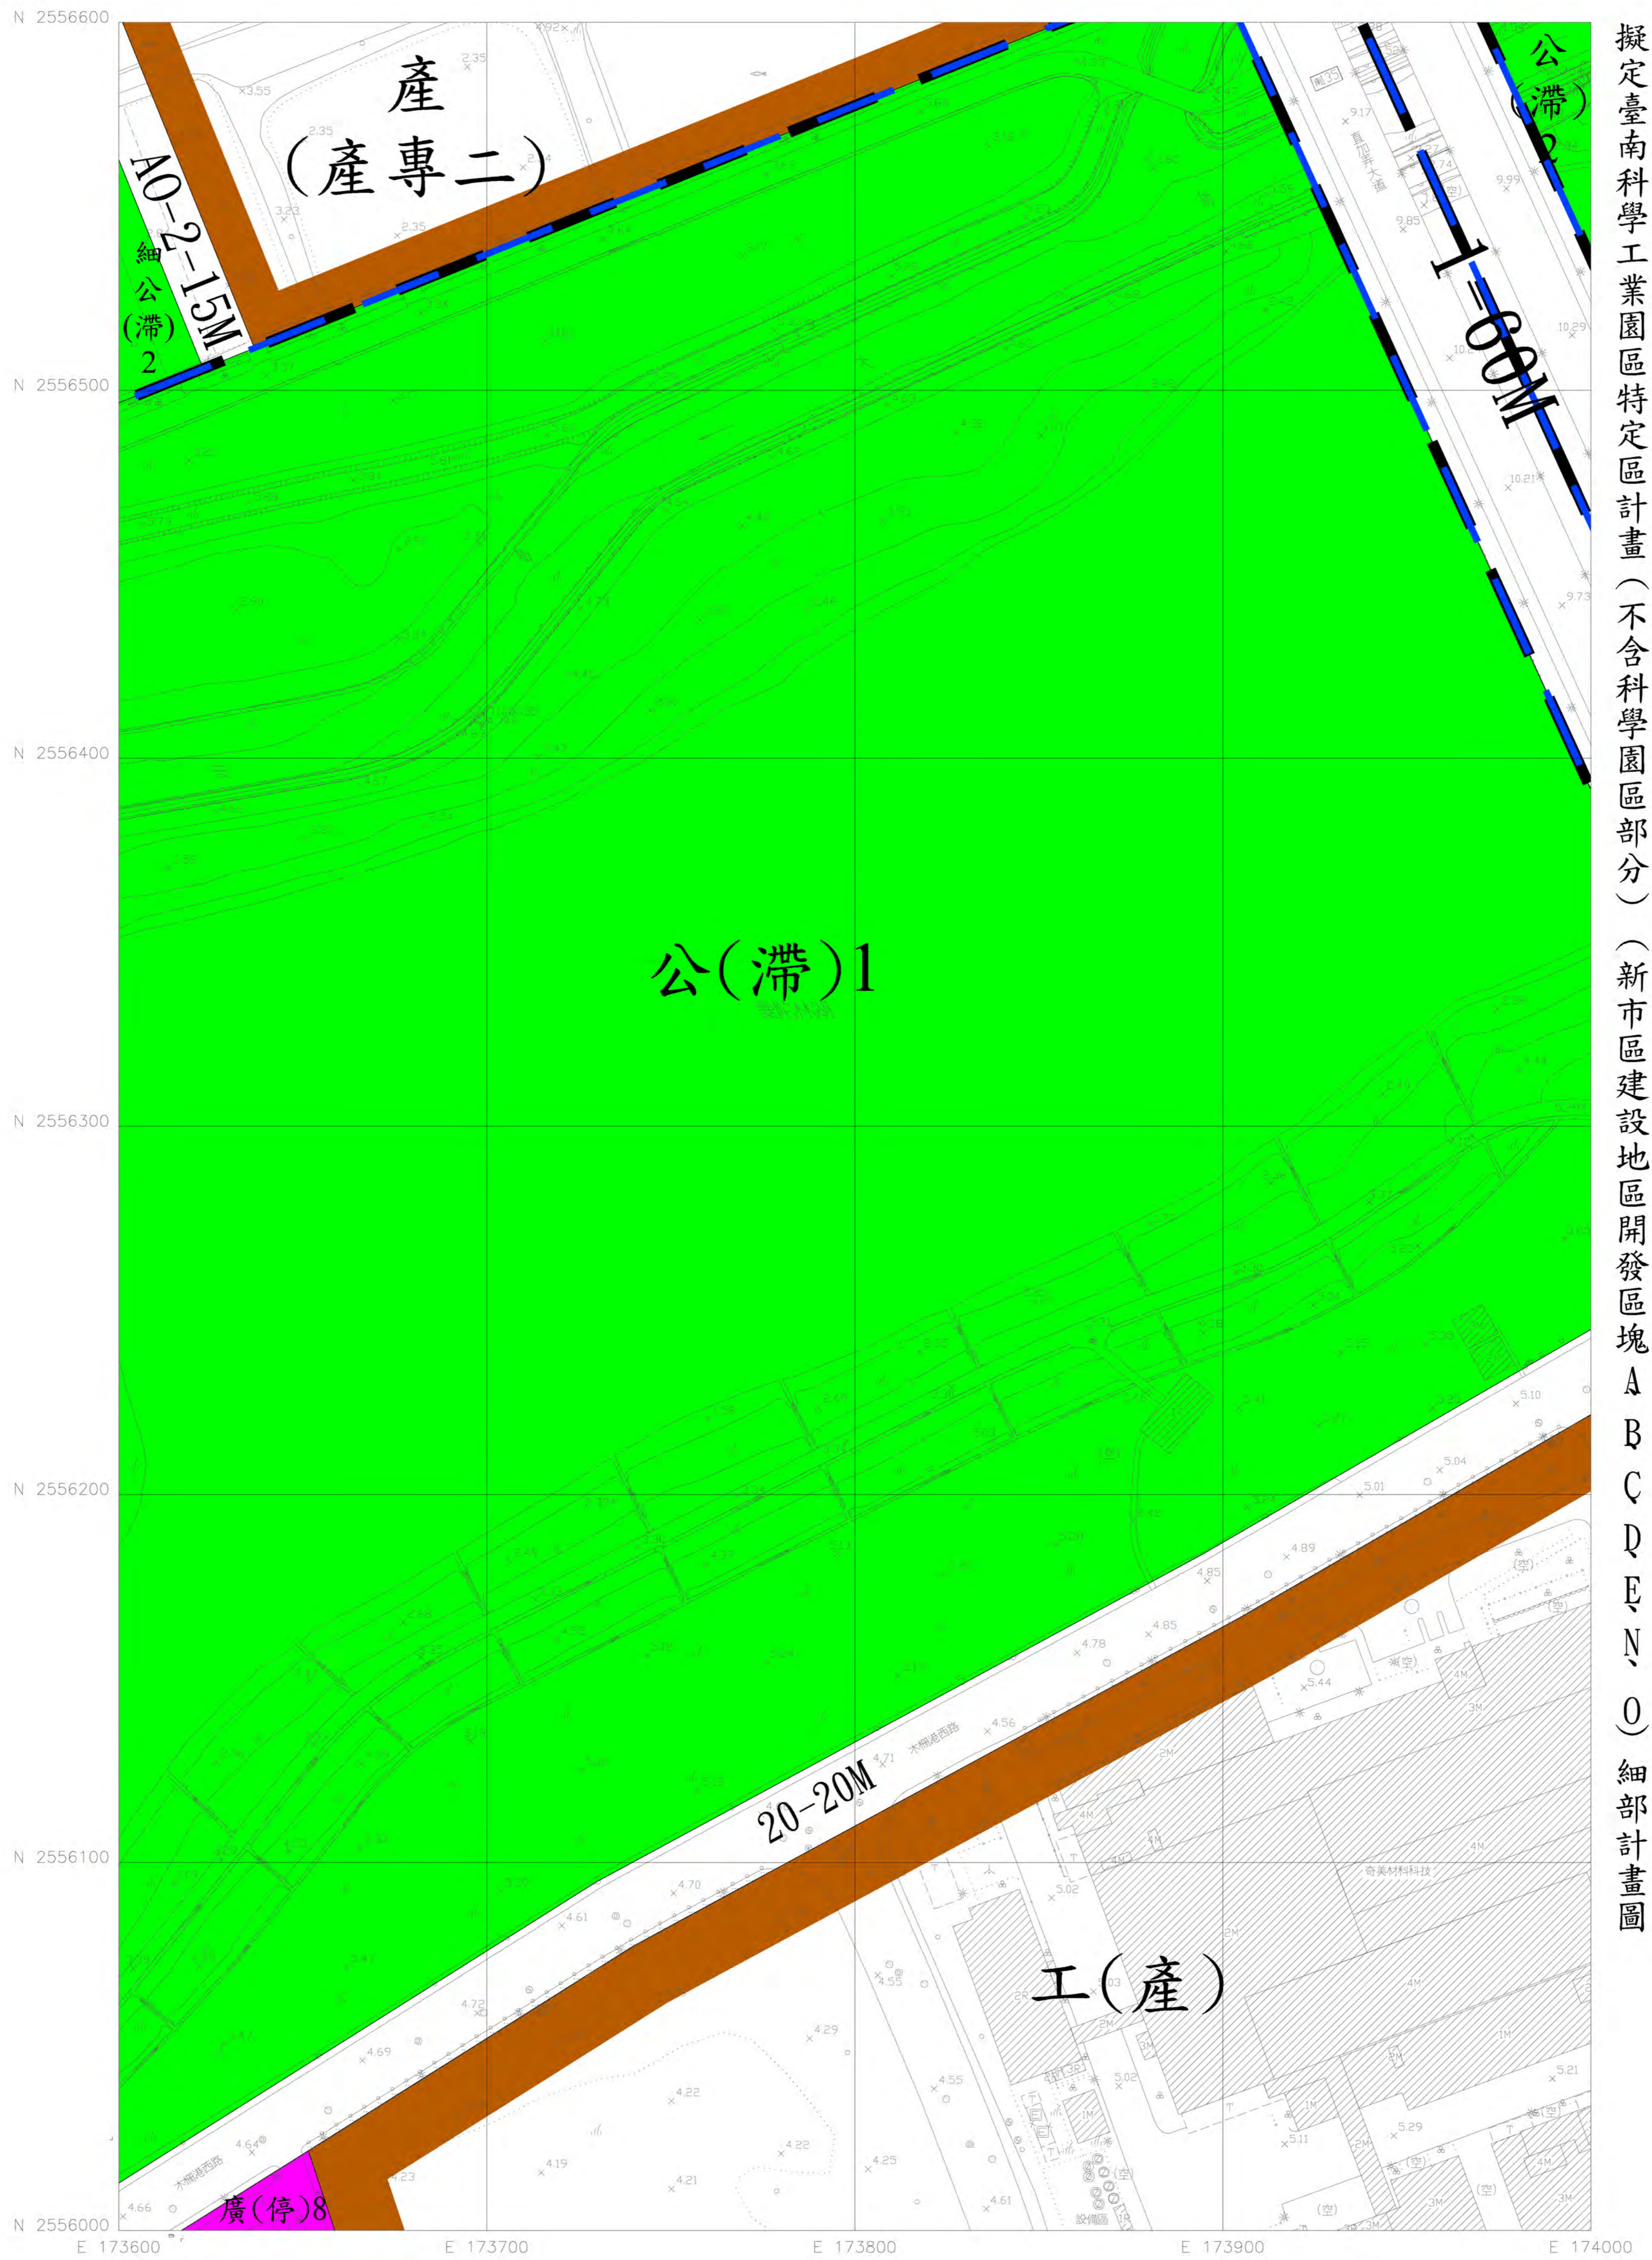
擬定臺南科學工業園區特定區計畫(不含科學園區部分)(新市區建設地區開發區塊A、B、C、D、E、N、O)細部計畫圖

N 2556600

N 2556500

N 2556400

N 2556300

N 2556200

N 2556100

N 2556000

E 173600

E 173700

E 173800

E 173900

E 174000

產
(產專二)

A0-2-15M

細
公
(滯)
2

1-60M

公
(滯)
2

公(滯)1

20-20M

工(產)

廣(停)8

木柵港西路

奇美材料科技

設備區